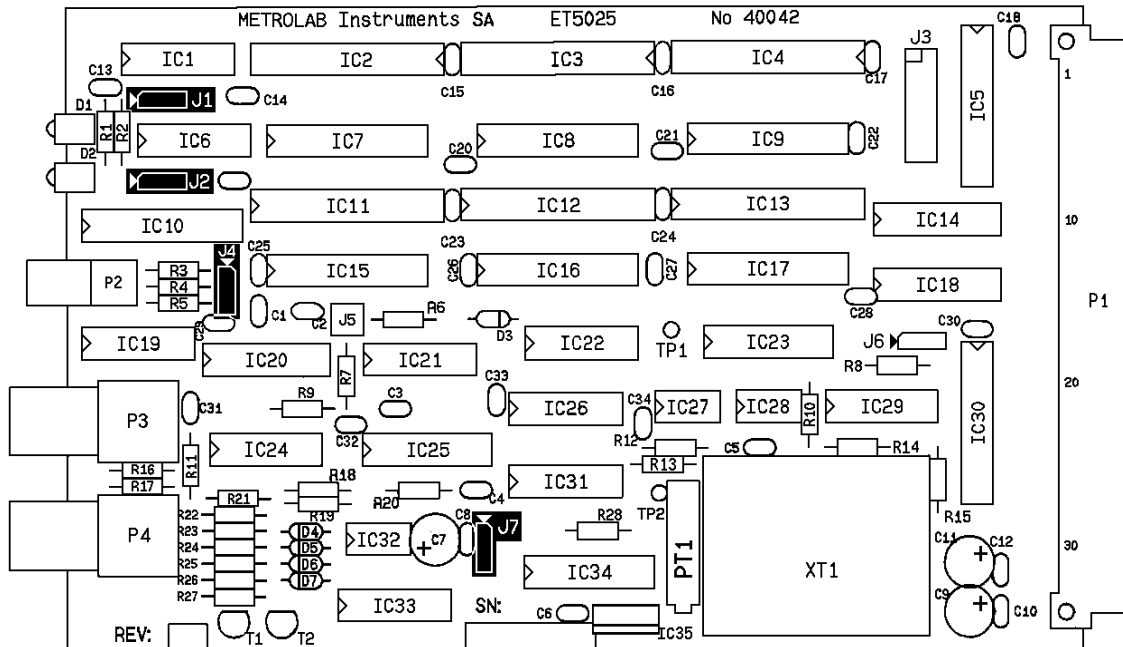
METROLAB Instruments SA ET5025 No 40042

C18
IC1 IC2 IC3 IC4 J3
C13 C15 C16 C17 IC5
J1 C14 1
D1 R1 R2 IC6 IC7 IC8 IC9 C22
D2 C20 C21
J2
IC11 IC12 IC13
IC10 IC14 10
C25 J4 C23 C24
P2 R3 R4 R5 IC15 C26 IC16 C27 IC17 IC18
C29 C1 C2 J5 R6 C28 P1
D3 J6 C30
IC19 IC22 TP1 IC23
IC20 IC21 R8
R7 20
P3 C31 R9 C3 C33 IC26 C34 IC27 IC28 R10 IC29 IC30
R11 C32 IC25 R12 C5 R14
IC24
R16 R13
R17 IC31
R21 R18 R20 C4 TP2 R15
R22 R19 C8 J7 R28 C11 C12
P4 R23 D4 IC32 C7
R24 D5 PT1 XT1 30
R25 D6 IC34
R26 D7 C9 C10
R27 IC33 SN: C6
REV: T1 T2 IC35